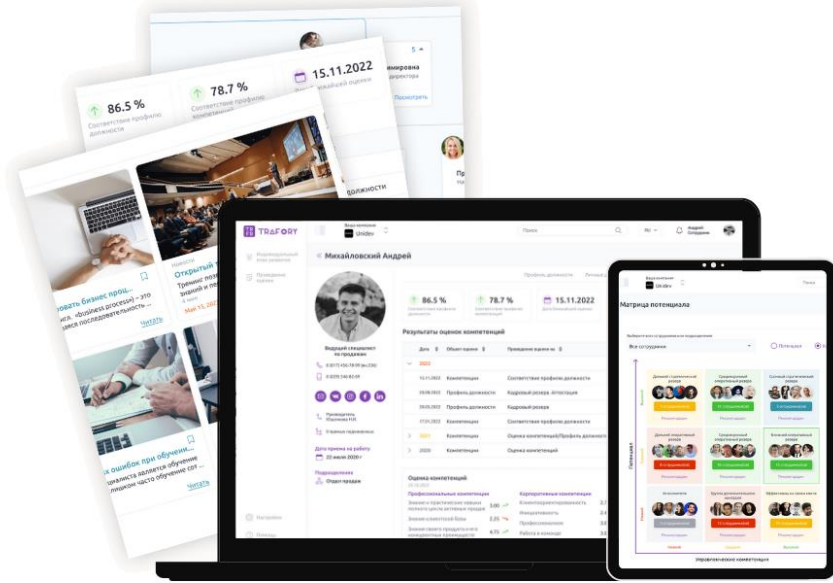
86.5 %
Соответствие профилю должности

78.7 %
Соответствие профилю компетенций

15.11.2022
Дата ближайшей оценки

мировна
директора

5

Посмотреть

Пр

должности

Новости
Открытый т
Тренинг поз
знаний и п
Май 15, 2021

овать бизнес процесс
са «business process» – это
ансе последовательность...

Читать

ых ошибок при обучени...
аниста является обучение
еляют часто обучение сот...

Читать

TRAFORY

Индивидуальный план развития

Проведение оценки

Михайловский Андрей

Поиск

RU

Андрей
Сотрудник

Профиль должности

Ведущий специалист по продажам

Руководитель

Дата приема на работу
22 июня 2020 г.

Подразделение
Отдел продаж

86.5 %
Соответствие профилю должности

78.7 %
Соответствие профилю компетенций

15.11.2022
Дата ближайшей оценки

Результаты оценок компетенций

| Дата | Объект оценки | Проведение оценки по |
|---|---|---|
| 2022 | | |
| 15.11.2022 | Компетенции | Соответствие профилю должности |
| 09.08.2022 | Профиль должности | Кадровый резерв. Аттестация |
| 28.03.2022 | Профиль должности | Кадровый резерв |
| 17.01.2022 | Компетенции | Соответствие профилю должности |
| 2021 | Компетенции | Оценка компетенций/Профиль должности |
| 2020 | Компетенции | Оценка компетенций |

Оценка компетенций

Профессиональные компетенции

Корпоративные компетенции

Настройки

Помощь

Матрица потенциала

Все сотрудники

Потенциал

Управленческие компетенции

Высокий

Низкий